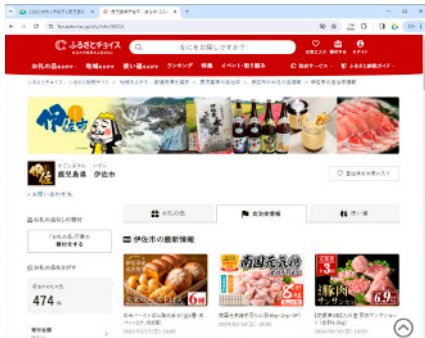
ふるさとチョイス

なにをお探しですか？

お礼の品から　地域から　使い道から　ランキング　特集　イベント・取り組み

伊佐市

かごしまけん　いさし
鹿児島県　伊佐市

お礼の品　自治体情報　使い道

伊佐市の最新情報

474

南国元気鶏

豚肉

6.9